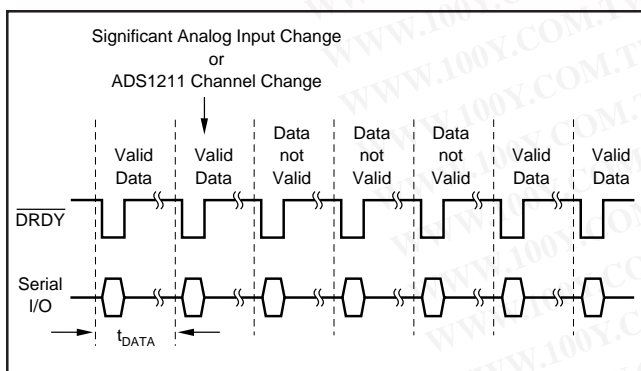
Significant Analog Input Change
or
ADS1211 Channel Change

Valid Data

Valid Data

Data not Valid

Data not Valid

Data not Valid

Valid Data

Valid Data

$\overline{DRDY}$

Serial I/O

$t_{DATA}$

WWW.100Y.COM.TW